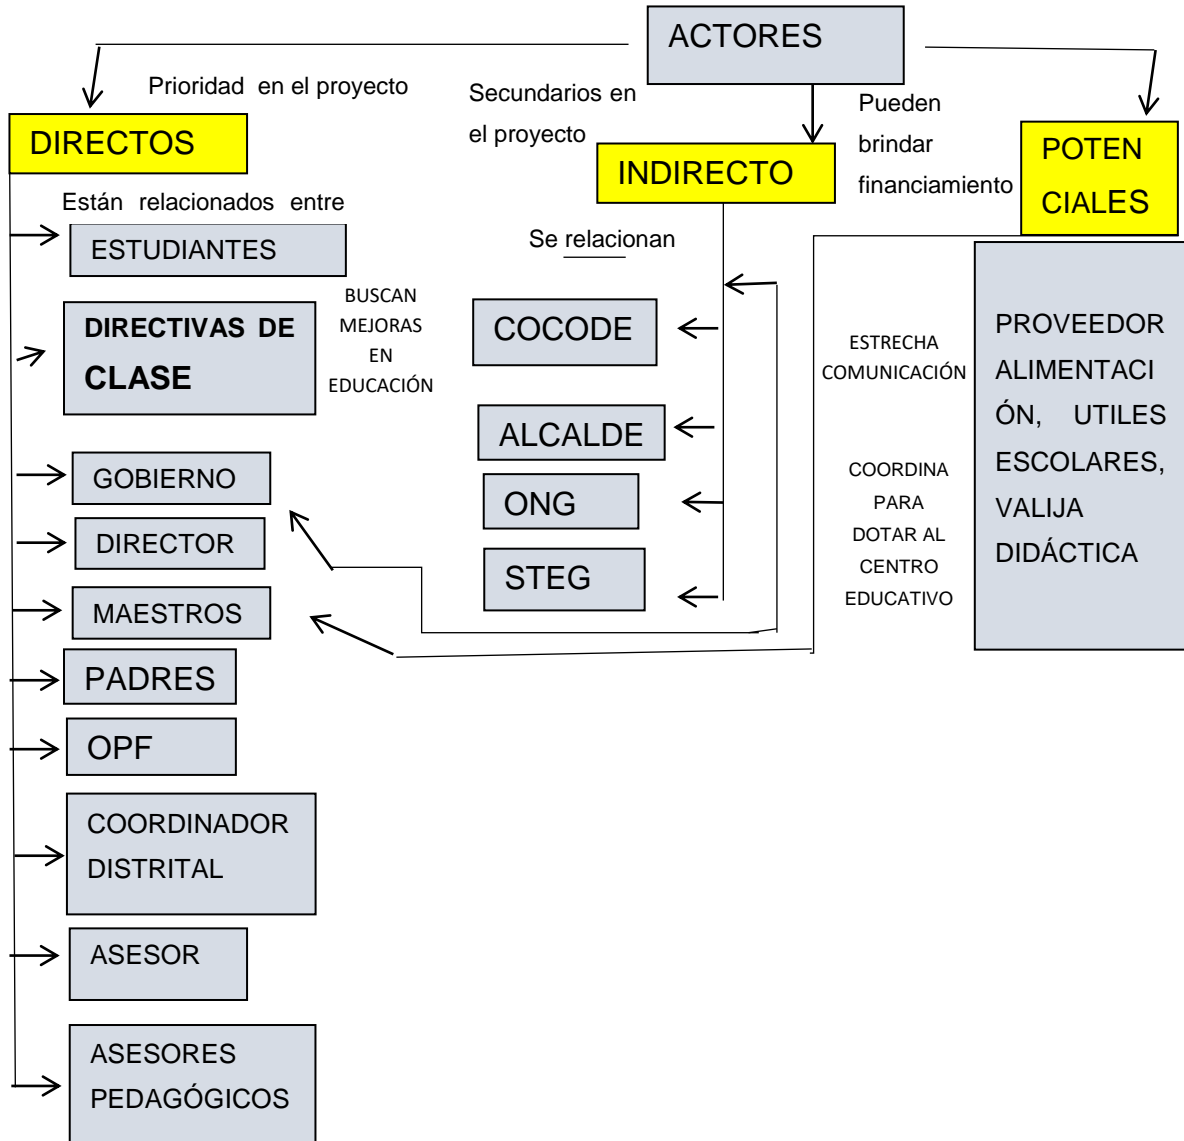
ACTORES

Prioridad en el proyecto

DIRECTOS

Secundarios en el proyecto

INDIRECTO

Pueden brindar financiamiento

POTEN CIALES

Están relacionados entre

ESTUDIANTES

DIRECTIVAS DE CLASE

BUSCAN MEJORAS EN EDUCACIÓN

GOBIERNO

DIRECTOR

MAESTROS

PADRES

OPF

COORDINADOR DISTRITAL

ASESOR

ASESORES PEDAGÓGICOS

Se relacionan

COCODE

ALCALDE

ONG

STEG

ESTRECHA COMUNICACIÓN

COORDINA PARA DOTAR AL CENTRO EDUCATIVO

PROVEEDOR ALIMENTACIÓN, UTILES ESCOLARES, VALIJA DIDÁCTICA